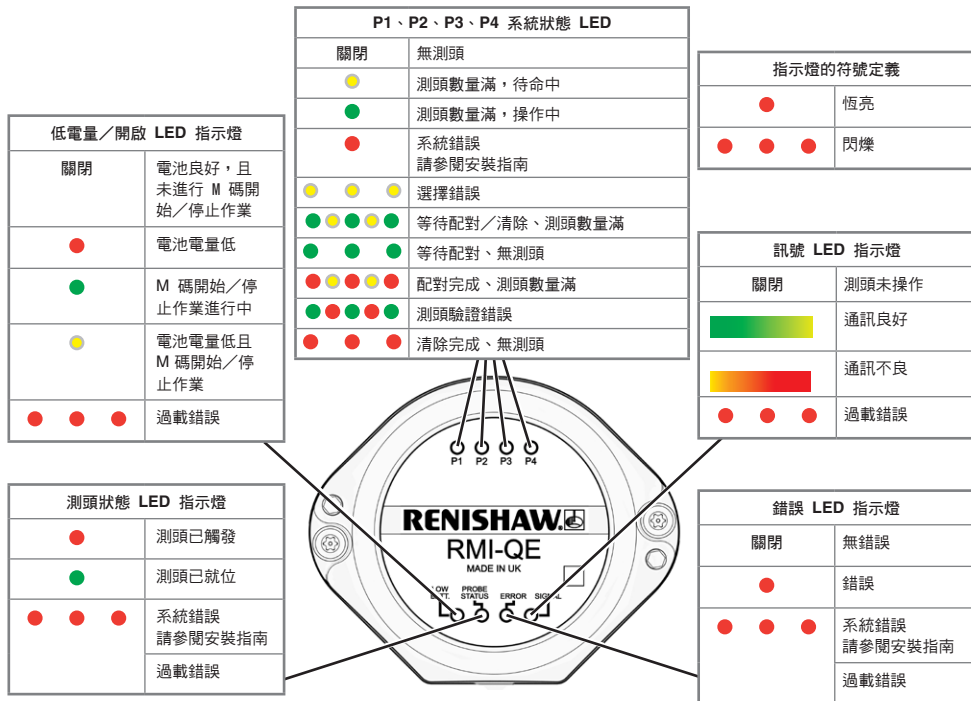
P1、P2、P3、P4 系統狀態 LED

| | |
|---|---|
| 關閉 | 無測頭 |
| | 測頭數量滿，待命中 |
| | 測頭數量滿，操作中 |
| | 系統錯誤 請參閱安裝指南 |
| | 選擇錯誤 |
| | 等待配對／清除、測頭數量滿 |
| | 等待配對、無測頭 |
| | 配對完成、測頭數量滿 |
| | 測頭驗證錯誤 |
| | 清除完成、無測頭 |

指示燈的符號定義

| | |
|---|---|
| | 恆亮 |
| | 閃爍 |

低電量／開啟 LED 指示燈

| | |
|---|---|
| 關閉 | 電池良好，且未進行 M 碼開始／停止作業 |
| | 電池電量低 |
| | M 碼開始／停止作業進行中 |
| | 電池電量低且 M 碼開始／停止作業 |
| | 過載錯誤 |

訊號 LED 指示燈

| | |
|---|---|
| 關閉 | 測頭未操作 |
| | 通訊良好 |
| | 通訊不良 |
| | 過載錯誤 |

P1 P2 P3 P4

RENISHAW

RMI-QE

MADE IN UK

LOW BATT. PROBE STATUS ERROR SIGNAL

測頭狀態 LED 指示燈

| | |
|---|---|
| | 測頭已觸發 |
| | 測頭已就位 |
| | 系統錯誤 請參閱安裝指南 |
| | 過載錯誤 |

錯誤 LED 指示燈

| | |
|---|---|
| 關閉 | 無錯誤 |
| | 錯誤 |
| | 系統錯誤 請參閱安裝指南 |
| | 過載錯誤 |